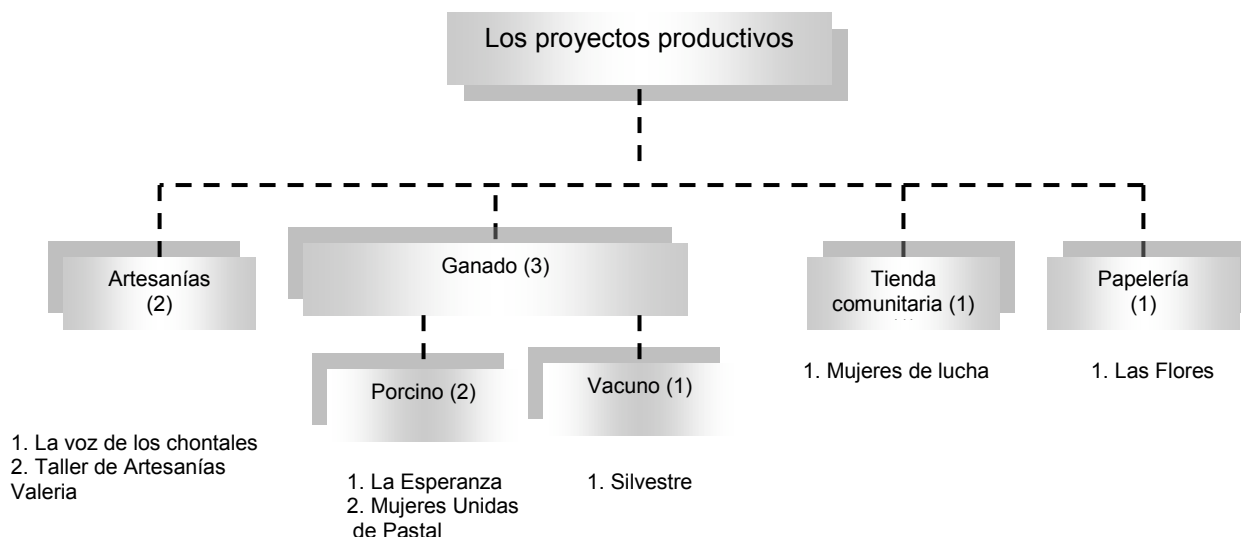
Los proyectos productivos

Artesanías (2)

Ganado (3)

Tienda comunitaria (1)

Papelería (1)

Porcino (2)

Vacuno (1)

1. Mujeres de lucha

1. Las Flores

1. La voz de los chontales
2. Taller de Artesanías Valeria

1. La Esperanza
2. Mujeres Unidas de Pastal

1. Silvestre